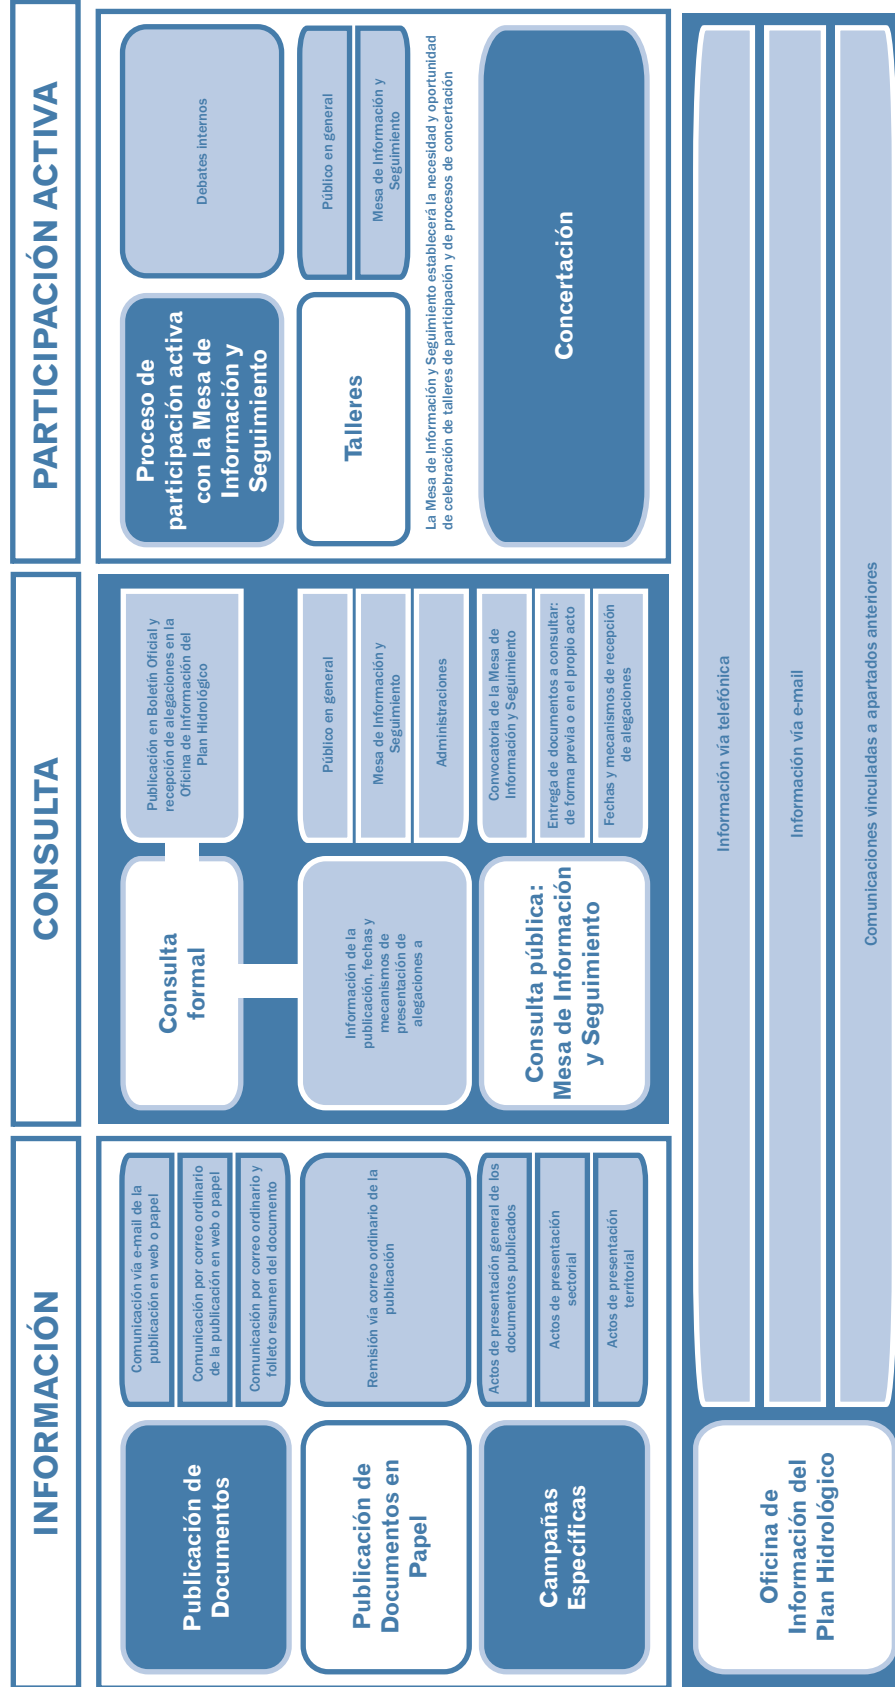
INFORMACIÓN

Publicación de Documentos

Comunicación vía e-mail de la publicación en web o papel

Comunicación por correo ordinario de la publicación en web o papel

Comunicación por correo ordinario y folleto resumen del documento

Publicación de Documentos en Papel

Remisión vía correo ordinario de la publicación

Campañas Específicas

Actos de presentación general de los documentos publicados

Actos de presentación sectorial

Actos de presentación territorial

CONSULTA

Consulta formal

Publicación en Boletín Oficial y recepción de alegaciones en la Oficina de Información del Plan Hidrológico

Información de la publicación, fechas y mecanismos de presentación de alegaciones a

Público en general

Mesa de Información y Seguimiento

Administraciones

Consulta pública: Mesa de Información y Seguimiento

Convocatoria de la Mesa de Información y Seguimiento

Entrega de documentos a consultar: de forma previa o en el propio acto

Fechas y mecanismos de recepción de alegaciones

PARTICIPACIÓN ACTIVA

Proceso de participación activa con la Mesa de Información y Seguimiento

Debates internos

Talleres

Público en general

Mesa de Información y Seguimiento

La Mesa de Información y Seguimiento establecerá la necesidad y oportunidad de celebración de talleres de participación y de procesos de concertación

Concertación

Oficina de Información del Plan Hidrológico

Información vía telefónica

Información vía e-mail

Comunicaciones vinculadas a apartados anteriores